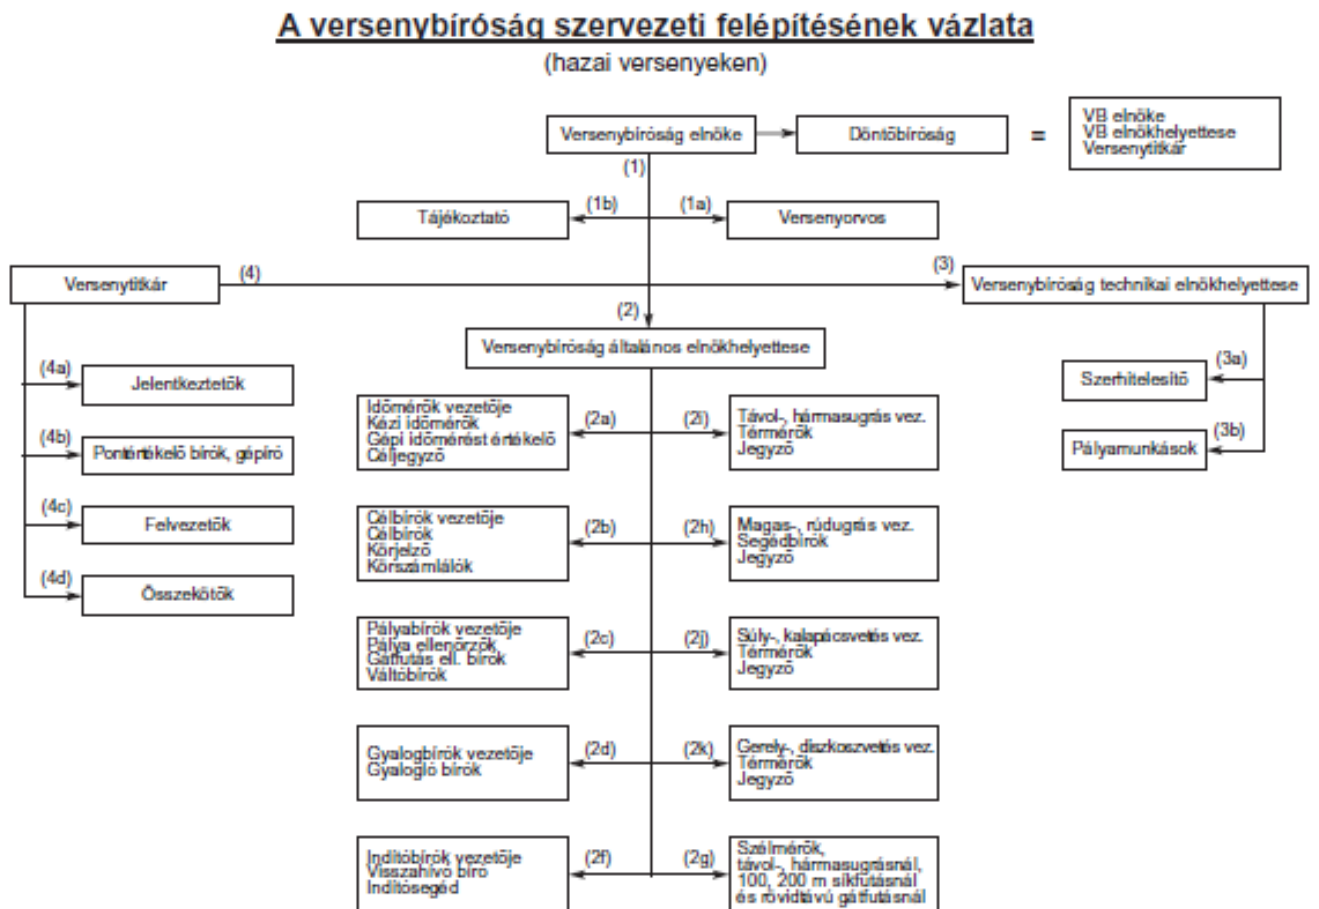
A versenybíróság szervezeti felépítésének vázlata
(hazai versenyeken)

Versenybíróság elnöke

Döntőbíróság

=

VB elnöke
VB elnökhelyettese
Versenytitkár

(1)

(1b)

Tájékoztató

(1a)

Versenyorvos

Versenytitkár

(4)

(3)

Versenybíróság technikai elnökhelyettese

(2)

Versenybíróság általános elnökhelyettese

(3a)

Szerhitelesítő

(3b)

Pályamunkások

(4a)

Jelentkeztetők

(4b)

Pontértékelő bírók, gépíró

(4c)

Felvezetők

(4d)

Összekötők

Időmérők vezetője
Kézi időmérők
Gépi időmérést értékelő
Céljegyző

(2a)

(2i)

Távol-, hármasugrás vez.
Térmérők
Jegyző

Célbírók vezetője
Célbírók
Körjelző
Körszámlálók

(2b)

(2h)

Magas-, rúdugrás vez.
Segédbírók
Jegyző

Pályabírók vezetője
Pálya ellenőrzők
Gátfutás ell. bírók
Váltóbírók

(2c)

(2j)

Súly-, kalapácsvetés vez.
Térmérők
Jegyző

Gyalogbírók vezetője
Gyalogló bírók

(2d)

(2k)

Gerely-, diszkoszvetés vez.
Térmérők
Jegyző

Indítóbírók vezetője
Visszahívó bíró
Indítósegéd

(2f)

(2g)

Szélmérők,
távol-, hármasugrásnál,
100, 200 m síkfutásnál
és rövidtávú gátfutásnál